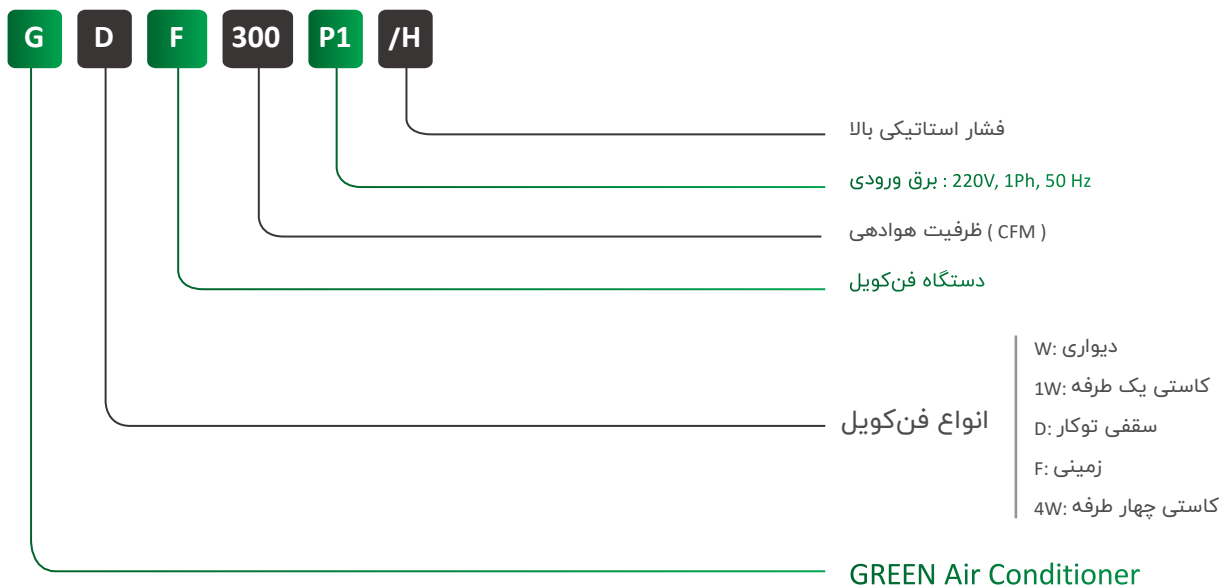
G D F 300 P1 /H

فشار استاتیکی بالا

برق ورودی : 220V, 1Ph, 50 Hz

ظرفیت هوادهی ( CFM )

دستگاه فن‌کویل

انواع فن‌کویل

W: دیواری
1W: کاستی یک طرفه
D: سقفی توکار
F: زمینی
4W: کاستی چهار طرفه

GREEN Air Conditioner